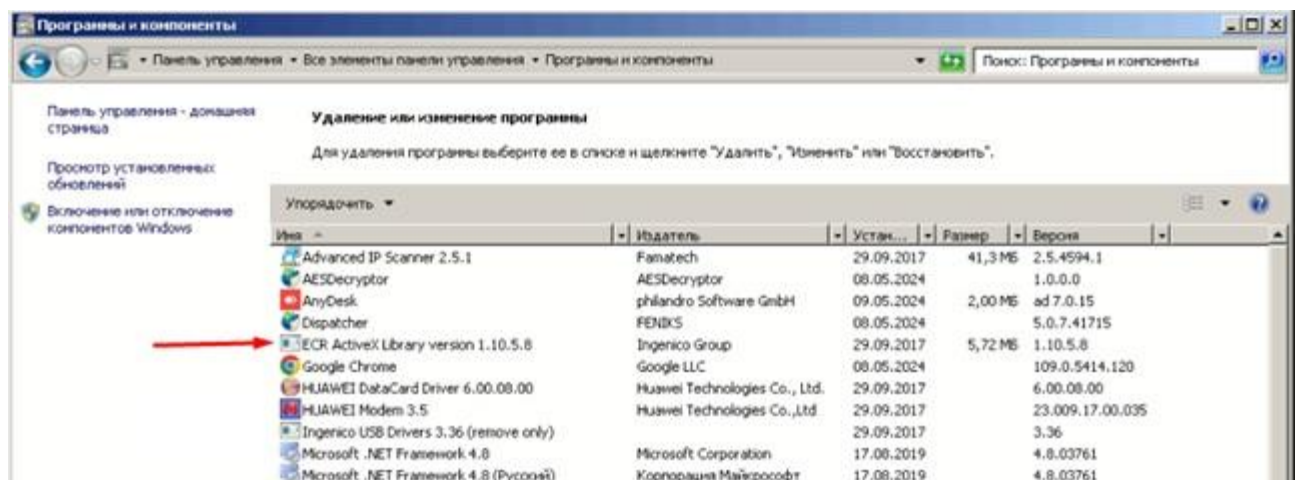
Программы и компоненты

Панель управления ▸ Все элементы панели управления ▸ Программы и компоненты

Поиск: Программы и компоненты

Панель управления - домашняя страница

Просмотр установленных обновлений

Включение или отключение компонентов Windows

Удаление или изменение программы

Для удаления программы выберите ее в списке и щелкните "Удалить", "Изменить" или "Восстановить".

Упорядочить ▾

| Имя | Издатель | Устан... | Размер | Версия |
|---|---|---|---|---|
| Advanced IP Scanner 2.5.1 | Famatech | 29.09.2017 | 41,3 МБ | 2.5.4594.1 |
| AESDecryptor | AESDecryptor | 08.05.2024 | | 1.0.0.0 |
| AnyDesk | philandro Software GmbH | 09.05.2024 | 2,00 МБ | ad 7.0.15 |
| Dispatcher | FENIKS | 08.05.2024 | | 5.0.7.41715 |
| ECR ActiveX Library version 1.10.5.8 | Ingenico Group | 29.09.2017 | 5,72 МБ | 1.10.5.8 |
| Google Chrome | Google LLC | 08.05.2024 | | 109.0.5414.120 |
| HUAWEI DataCard Driver 6.00.08.00 | Huawei Technologies Co., Ltd. | 29.09.2017 | | 6.00.08.00 |
| HUAWEI Modem 3.5 | Huawei Technologies Co.,Ltd | 29.09.2017 | | 23.009.17.00.035 |
| Ingenico USB Drivers 3.36 (remove only) | | 29.09.2017 | | 3.36 |
| Microsoft .NET Framework 4.8 | Microsoft Corporation | 17.08.2019 | | 4.8.03761 |
| Microsoft .NET Framework 4.8 (Русский) | Корпорация Майкрософт | 17.08.2019 | | 4.8.03761 |